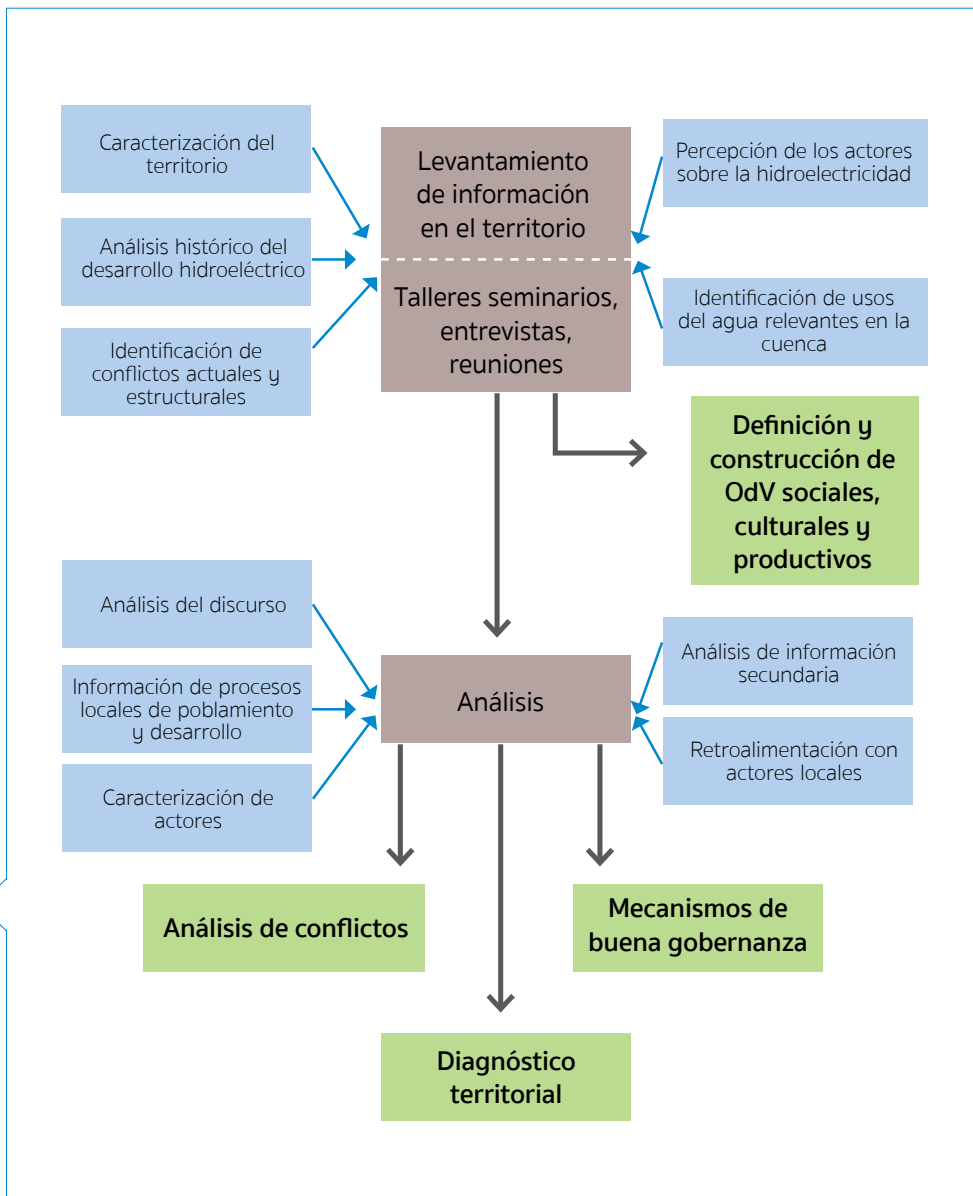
Caracterización del territorio

Análisis histórico del desarrollo hidroeléctrico

Identificación de conflictos actuales y estructurales

Levantamiento de información en el territorio

Talleres seminarios, entrevistas, reuniones

Percepción de los actores sobre la hidroelectricidad

Identificación de usos del agua relevantes en la cuenca

Definición y construcción de OdV sociales, culturales y productivos

Análisis del discurso

Información de procesos locales de poblamiento y desarrollo

Caracterización de actores

Análisis

Análisis de información secundaria

Retroalimentación con actores locales

Análisis de conflictos

Mecanismos de buena gobernanza

Diagnóstico territorial